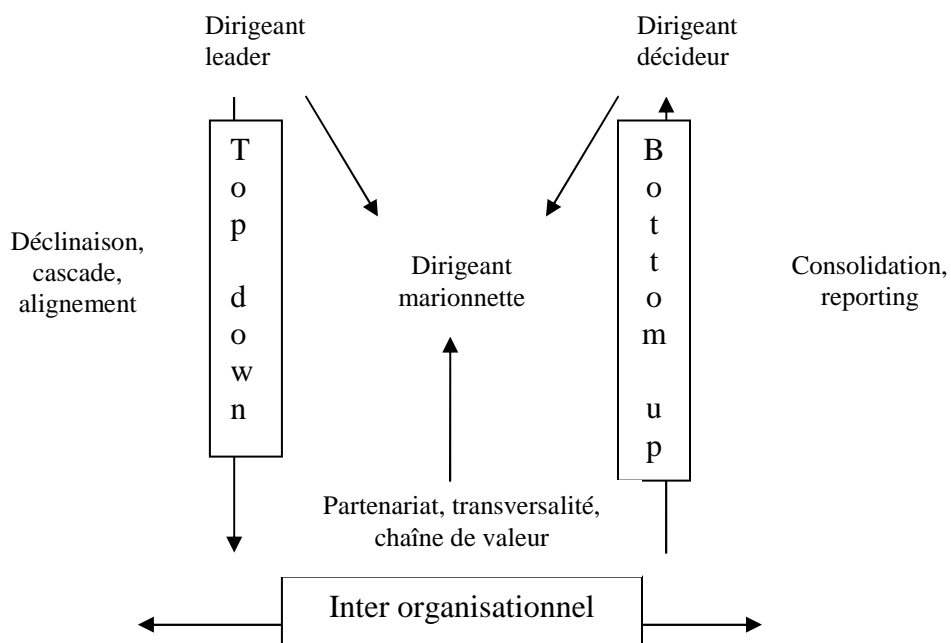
Dirigeant leader

Dirigeant décideur

Top down

Bottom up

Déclinaison, cascade, alignement

Dirigeant marionnette

Consolidation, reporting

Partenariat, transversalité, chaîne de valeur

Inter organisationnel